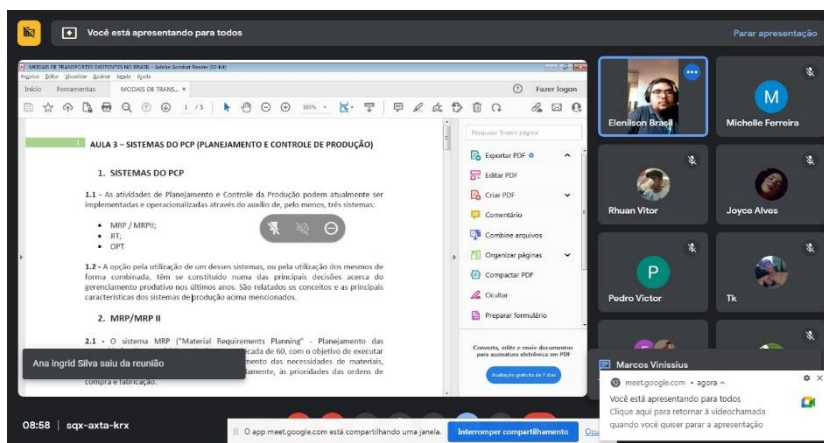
Você está apresentando para todos

Parar apresentação

MODAIS DE TRANSPORTES EXISTENTES NO BRASIL - Adobe Acrobat Reader (32-bit)

Arquivo Editar Visualizar Assinar Janela Ajuda

Início Ferramentas MODAIS DE TRANS... ×

Fazer logon

1 / 5

103%

AULA 3 – SISTEMAS DO PCP (PLANEJAMENTO E CONTROLE DE PRODUÇÃO)

1. SISTEMAS DO PCP

1.1 - As atividades de Planejamento e Controle da Produção podem atualmente ser implementadas e operacionalizadas através do auxílio de, pelo menos, três sistemas:

• MRP / MRPII;
• JIT;
• OPT

1.2 - A opção pela utilização de um desses sistemas, ou pela utilização dos mesmos de forma combinada, têm se constituído numa das principais decisões acerca do gerenciamento produtivo nos últimos anos. São relatados os conceitos e as principais características dos sistemas de produção acima mencionados.

2. MRP/MRP II

2.1 - O sistema MRP ("Material Requirements Planning" - Planejamento das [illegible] década de 60, com o objetivo de executar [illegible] das necessidades de materiais, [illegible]amente, as prioridades das ordens de compra e fabricação.

Ana ingrid Silva saiu da reunião

Pesquisar 'Inserir página'

Exportar PDF

Editar PDF

Criar PDF

Comentário

Combine arquivos

Organizar páginas

Compactar PDF

Ocultar

Preparar formulário

Converta, edite e envie documentos para assinatura eletrônica em PDF

Avaliação gratuita de 7 dias

Elenilson Brasil

M

Michelle Ferreira

Rhuan Vitor

Joyce Alves

P

Pedro Victor

Tk

Marcos Vinissius

meet.google.com • agora

Você está apresentando para todos

Clique aqui para retornar à videochamada quando você quiser parar a apresentação

08:58 | sqx-axta-krx

O app meet.google.com está compartilhando uma janela.

Interromper compartilhamento

Ocu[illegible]